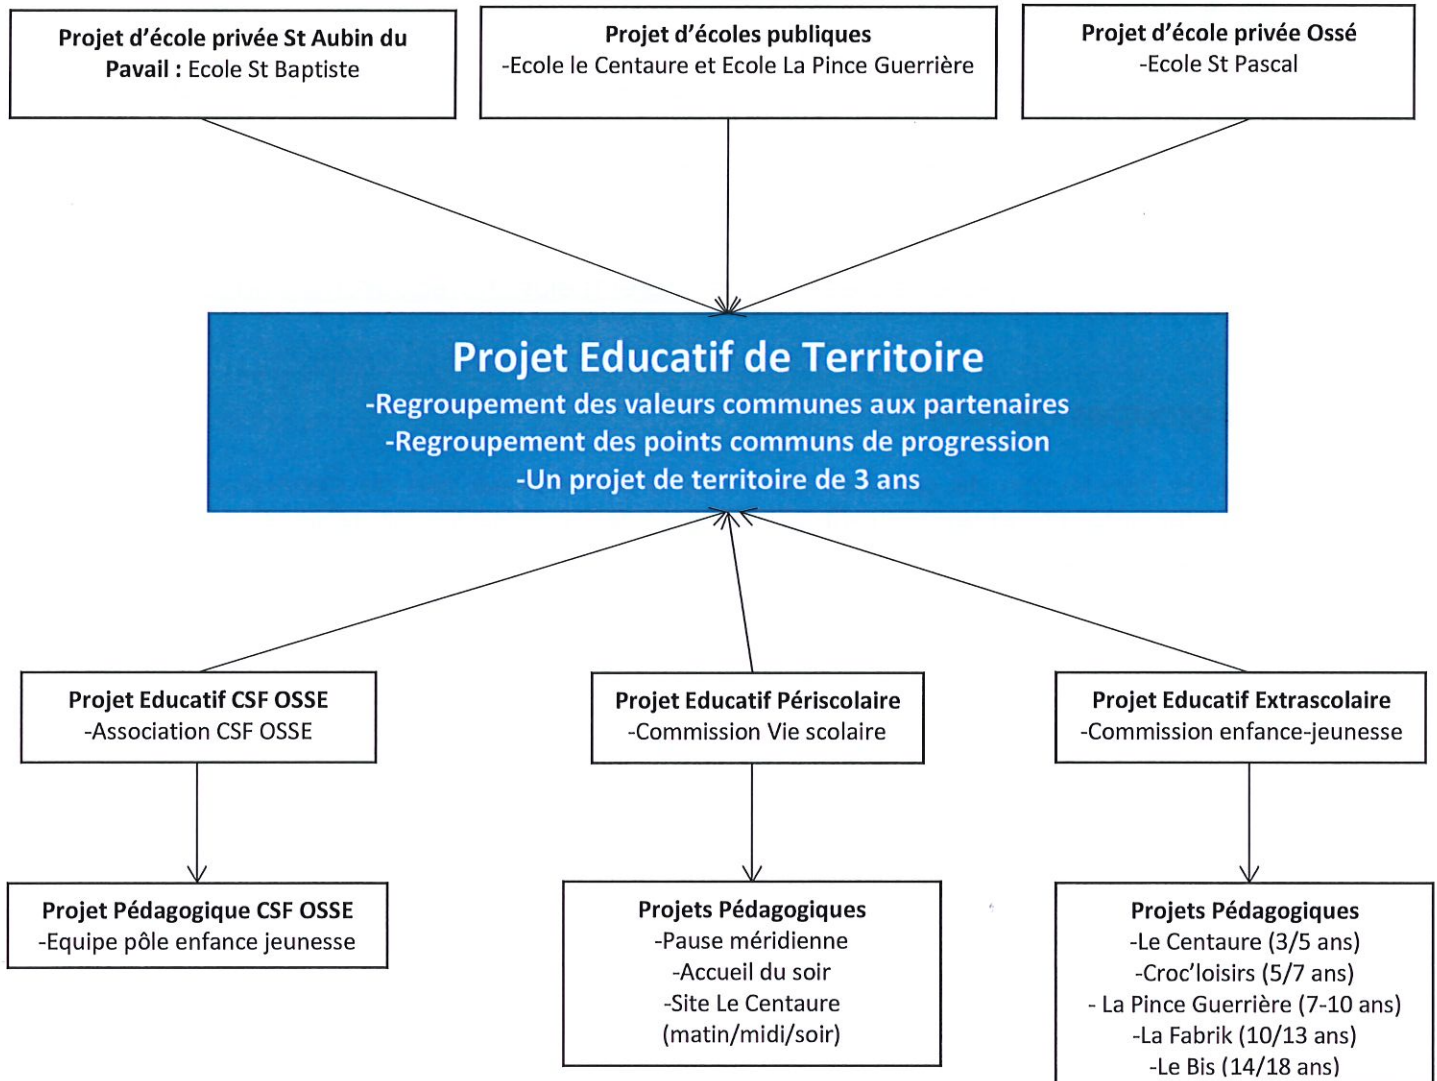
**Projet d'école privée St Aubin du Pavail :** Ecole St Baptiste

**Projet d'écoles publiques**
-Ecole le Centaure et Ecole La Pince Guerrière

**Projet d'école privée Ossé**
-Ecole St Pascal

**Projet Educatif de Territoire**
-Regroupement des valeurs communes aux partenaires
-Regroupement des points communs de progression
-Un projet de territoire de 3 ans

**Projet Educatif CSF OSSE**
-Association CSF OSSE

**Projet Educatif Périscolaire**
-Commission Vie scolaire

**Projet Educatif Extrascolaire**
-Commission enfance-jeunesse

**Projet Pédagogique CSF OSSE**
-Equipe pôle enfance jeunesse

**Projets Pédagogiques**
-Pause méridienne
-Accueil du soir
-Site Le Centaure
(matin/midi/soir)

**Projets Pédagogiques**
-Le Centaure (3/5 ans)
-Croc'loisirs (5/7 ans)
- La Pince Guerrière (7-10 ans)
-La Fabrik (10/13 ans)
-Le Bis (14/18 ans)